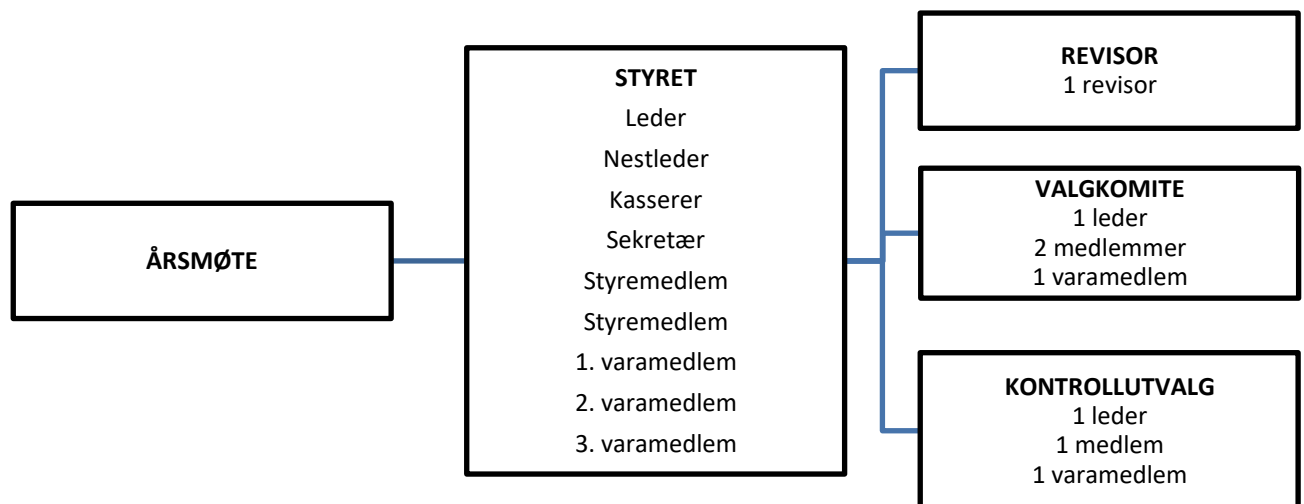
ÅRSMØTE

STYRET
Leder
Nestleder
Kasserer
Sekretær
Styremedlem
Styremedlem
1. varamedlem
2. varamedlem
3. varamedlem

REVISOR
1 revisor

VALGKOMITE
1 leder
2 medlemmer
1 varamedlem

KONTROLLUTVALG
1 leder
1 medlem
1 varamedlem